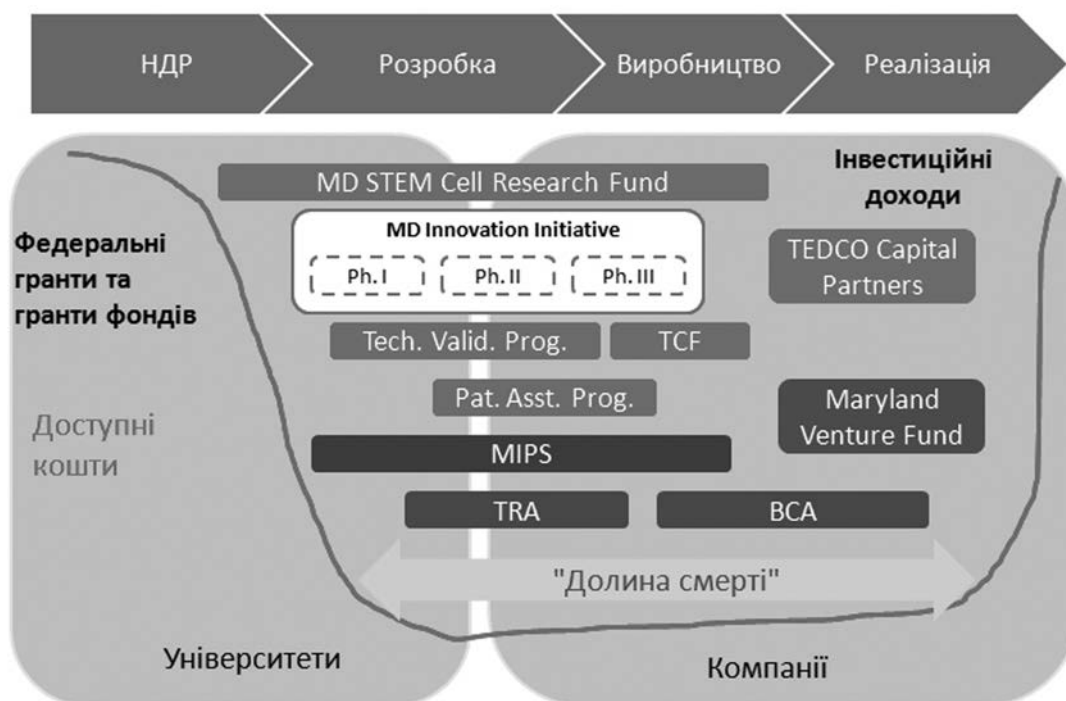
НДР

Розробка

Виробництво

Реалізація

MD STEM Cell Research Fund

Інвестиційні доходи

MD Innovation Initiative

Ph. I

Ph. II

Ph. III

Федеральні гранти та гранти фондів

TEDCO Capital Partners

Tech. Valid. Prog.

TCF

Pat. Asst. Prog.

Maryland Venture Fund

Доступні кошти

MIPS

TRA

BCA

"Долина смерті"

Університети

Компанії